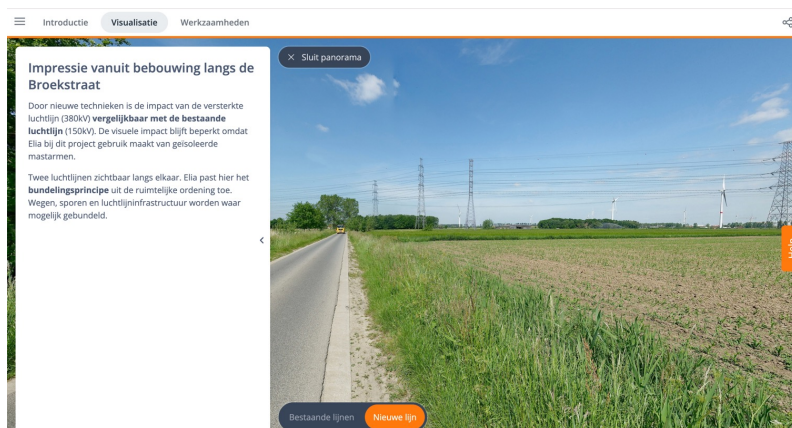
Introductie Visualisatie Werkzaamheden

Impressie vanuit bebouwing langs de Broekstraat

Door nieuwe technieken is de impact van de versterkte luchtlijn (380kV) **vergelijkbaar met de bestaande luchtlijn** (150kV). De visuele impact blijft beperkt omdat Elia bij dit project gebruik maakt van geïsoleerde mastarmen.

Twee luchtlijnen zichtbaar langs elkaar. Elia past hier het **bundelingsprincipe** uit de ruimtelijke ordening toe. Wegen, sporen en luchtlijninfrastructuur worden waar mogelijk gebundeld.

× Sluit panorama

Bestaande lijnen Nieuwe lijn